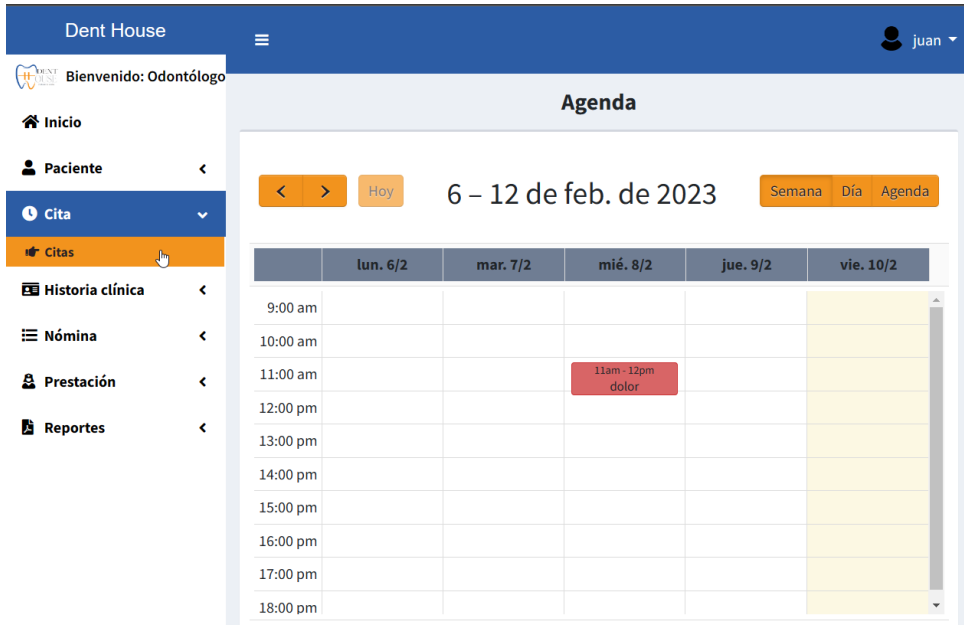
Dent House

Bienvenido: Odontólogo

Inicio

Paciente

Cita

Citas

Historia clínica

Nómina

Prestación

Reportes

juan

Agenda

Hoy

6 – 12 de feb. de 2023

Semana | Día | Agenda

| | lun. 6/2 | mar. 7/2 | mié. 8/2 | jue. 9/2 | vie. 10/2 |
|---|---|---|---|---|---|
| 9:00 am | | | | | |
| 10:00 am | | | | | |
| 11:00 am | | | 11am - 12pm dolor | | |
| 12:00 pm | | | | | |
| 13:00 pm | | | | | |
| 14:00 pm | | | | | |
| 15:00 pm | | | | | |
| 16:00 pm | | | | | |
| 17:00 pm | | | | | |
| 18:00 pm | | | | | |